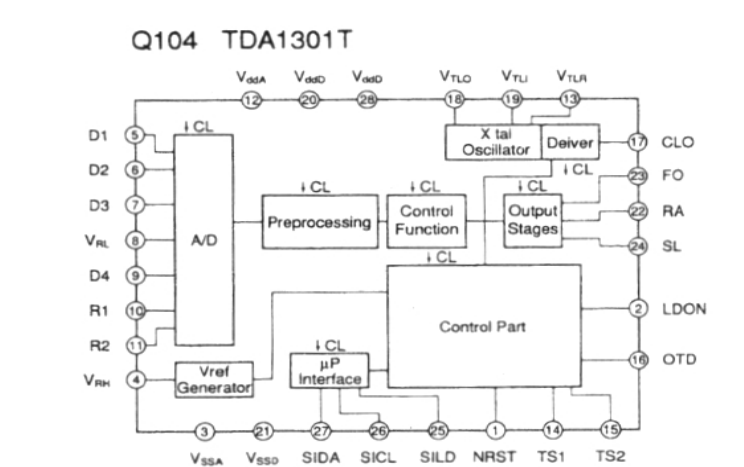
Q104 TDA1301T

$V_{ddA}$ 12
$V_{ddD}$ 20
$V_{ddD}$ 28
$V_{TLO}$ 18
$V_{TLI}$ 19
$V_{TLR}$ 13

D1 5
D2 6
D3 7
$V_{RL}$ 8
D4 9
R1 10
R2 11
$V_{RH}$ 4

↓CL
A/D

↓CL
Preprocessing

↓CL
Control Function

X tal Oscillator

Deiver

↓CL
Output Stages

↓CL

↓CL

Control Part

Vref Generator

↓CL
μP Interface

17 CLO
23 FO
22 RA
24 SL
2 LDON
16 OTD

3 $V_{SSA}$
21 $V_{SSD}$
27 SIDA
26 SICL
25 SILD
1 NRST
14 TS1
15 TS2